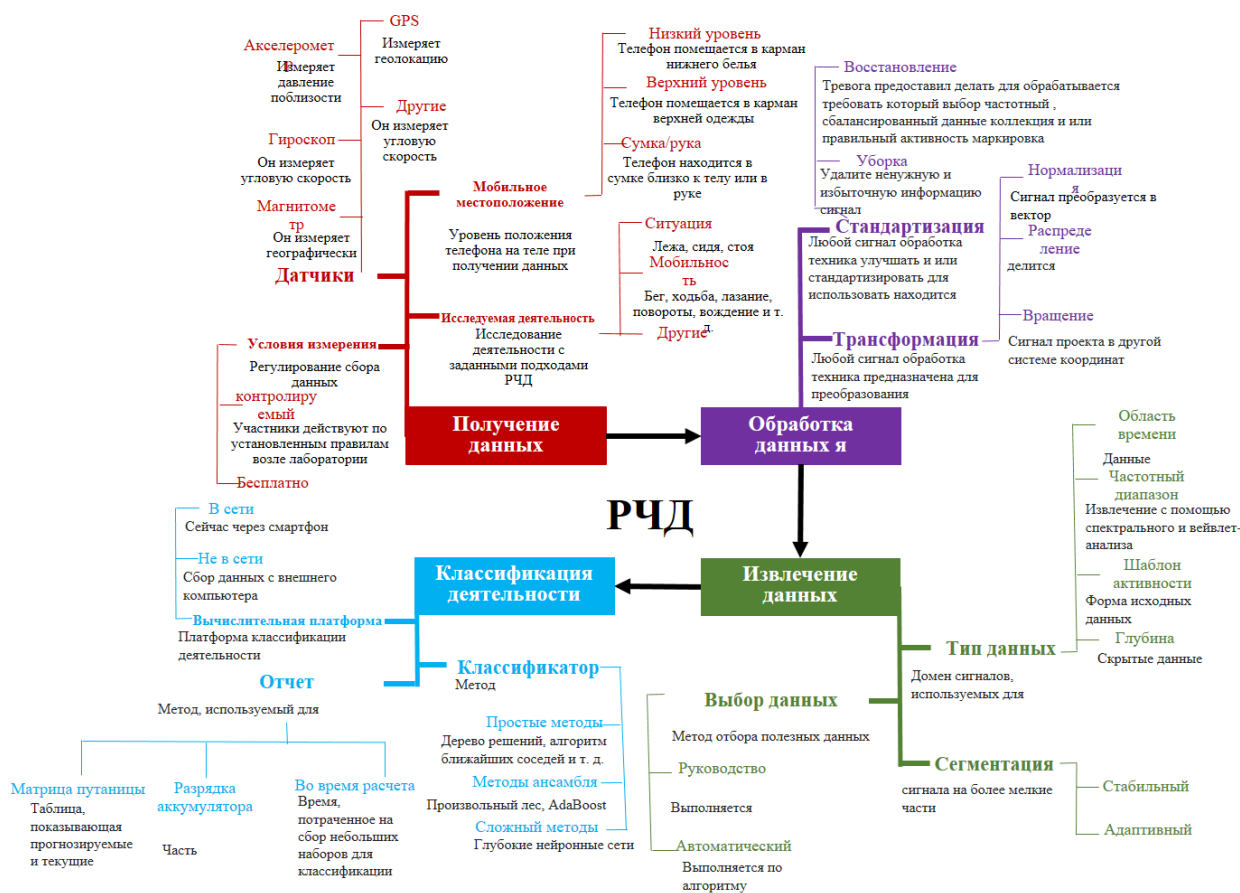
GPS
Измеряет геолокацию

Акселеромет
Измеряет давление поблизости

Другие
Он измеряет угловую скорость

Гироскоп
Он измеряет угловую скорость

Магнитометр
Он измеряет географически

Датчики

Мобильное местоположение
Уровень положения телефона на теле при получении данных

Низкий уровень
Телефон помещается в карман нижнего белья

Верхний уровень
Телефон помещается в карман верхней одежды

Сумка/рука
Телефон находится в сумке близко к телу или в руке

Ситуация
Лежа, сидя, стоя

Мобильность
Бег, ходьба, лазание, повороты, вождение и т. д.

Другие

Исследуемая деятельность
Исследование деятельности с заданными подходами РЧД

Условия измерения
Регулирование сбора данных

контролируемый
Участники действуют по установленным правилам возле лаборатории

Бесплатно

Получение данных

Обработка данных я

Восстановление
Тревога предоставил делать для обрабатывается требовать который выбор частотный , сбалансированный данные коллекция и или правильный активность маркировка

Уборка
Удалите ненужную и избыточную информацию сигнал

Стандартизация
Любой сигнал обработка техника улучшать и или стандартизировать для использовать находится

Нормализация
Сигнал преобразуется в вектор

Распределение
делится

Вращение
Сигнал проекта в другой системе координат

Трансформация
Любой сигнал обработка техника предназначена для преобразования

РЧД

В сети
Сейчас через смартфон

Не в сети
Сбор данных с внешнего компьютера

Вычислительная платформа
Платформа классификации деятельности

Классификация деятельности

Извлечение данных

Область времени
Данные

Частотный диапазон
Извлечение с помощью спектрального и вейвлет-анализа

Шаблон активности
Форма исходных данных

Глубина
Скрытые данные

Тип данных
Домен сигналов, используемых для

Отчет
Метод, используемый для

Классификатор
Метод

Простые методы
Дерево решений, алгоритм ближайших соседей и т. д.

Методы ансамбля
Произвольный лес, AdaBoost

Сложные методы
Глубокие нейронные сети

Матрица путаницы
Таблица, показывающая прогнозируемые и текущие

Разрядка аккумулятора
Часть

Во время расчета
Время, потраченное на сбор небольших наборов для классификации

Выбор данных
Метод отбора полезных данных

Руководство
Выполняется

Автоматический
Выполняется по алгоритму

Сегментация
сигнала на более мелкие части

Стабильный

Адаптивный